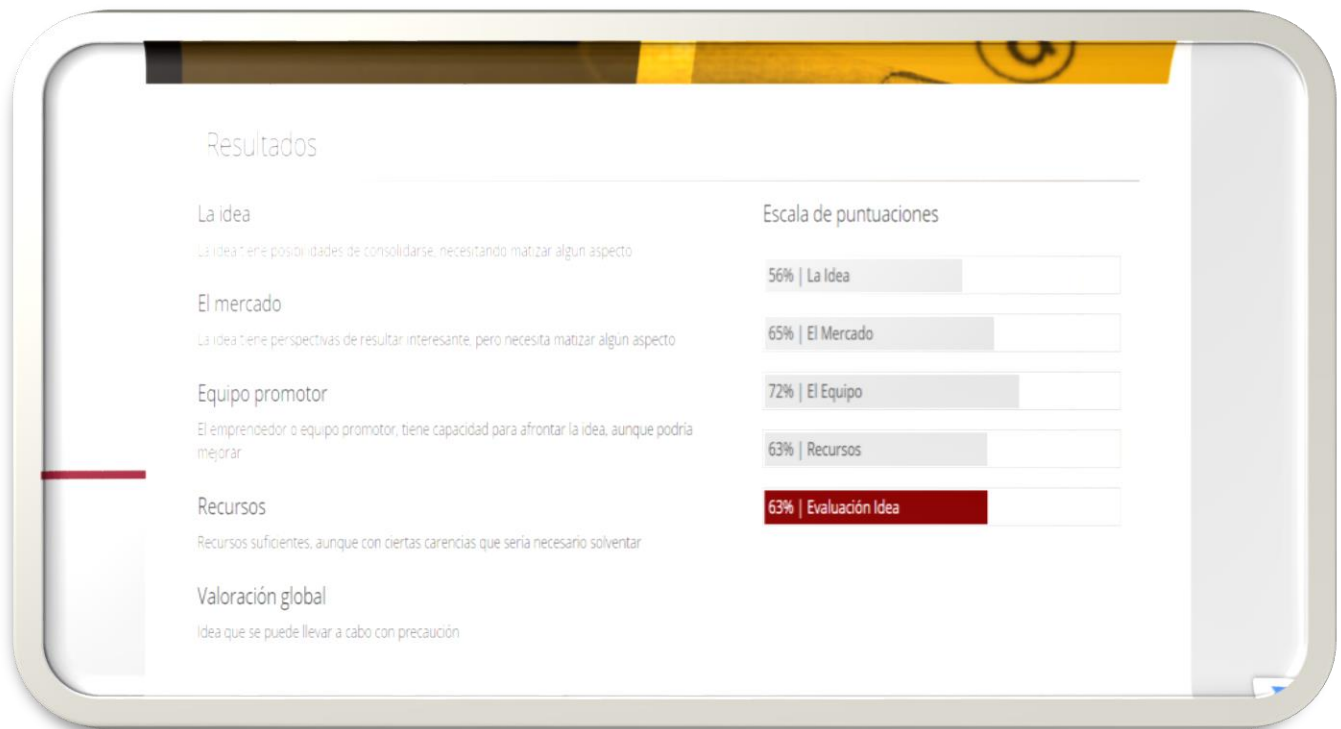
Resultados

La idea

La idea tiene posibilidades de consolidarse, necesitando matizar algún aspecto

El mercado

La idea tiene perspectivas de resultar interesante, pero necesita matizar algún aspecto

Equipo promotor

El emprendedor o equipo promotor, tiene capacidad para afrontar la idea, aunque podría mejorar

Recursos

Recursos suficientes, aunque con ciertas carencias que sería necesario solventar

Valoración global

Idea que se puede llevar a cabo con precaución

Escala de puntuaciones

56% | La Idea

65% | El Mercado

72% | El Equipo

63% | Recursos

63% | Evaluación Idea